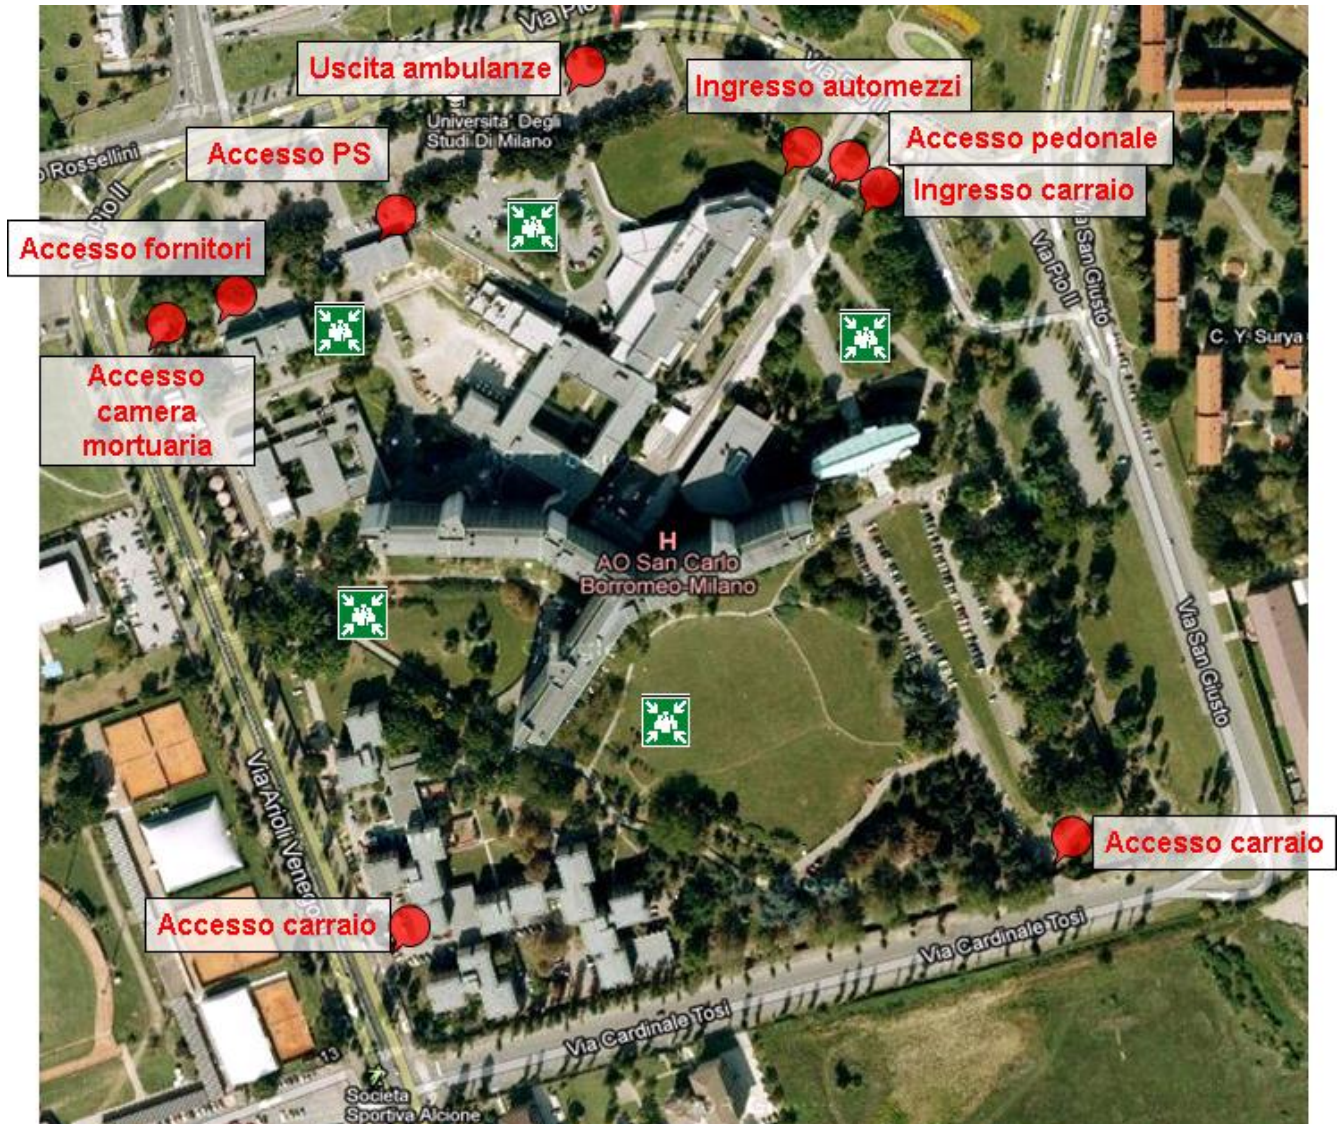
Via Pio

Uscita ambulanze

Ingresso automezzi

Università Degli Studi Di Milano

Accesso pedonale

Ingresso carraio

Rossellini

Accesso PS

Via Pio II

Accesso fornitori

Via Pio II

Via San Giusto

C. Y. Surya

Accesso camera mortuaria

H
AO San Carlo Borromeo-Milano

Via San Giusto

Via Arioli Venegoni

Accesso carraio

Accesso carraio

Via Cardinale Tosi

Via Cardinale Tosi

13

Società Sportiva Alcione